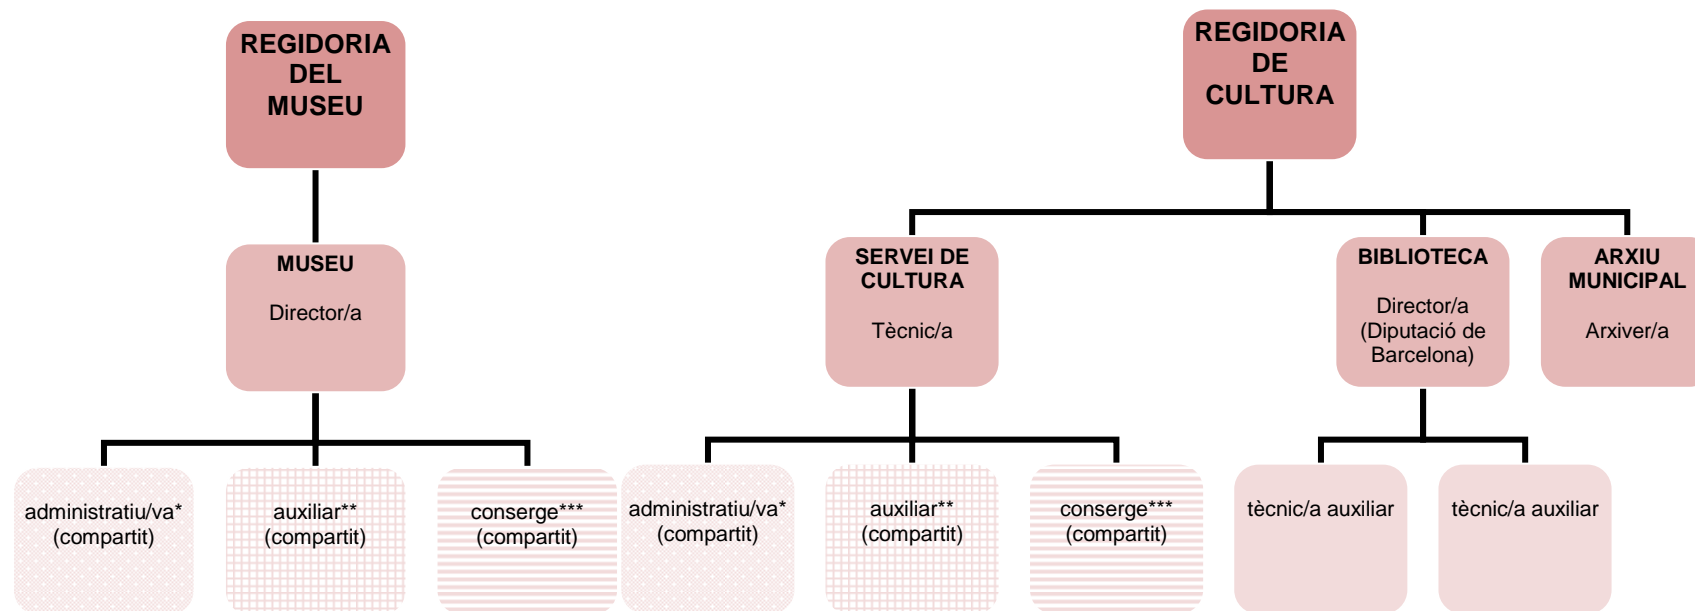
REGIDORIA DEL MUSEU

MUSEU

Director/a

administratiu/va* (compartit)

auxiliar** (compartit)

conserge*** (compartit)

REGIDORIA DE CULTURA

SERVEI DE CULTURA

Tècnic/a

administratiu/va* (compartit)

auxiliar** (compartit)

conserge*** (compartit)

BIBLIOTECA

Director/a (Diputació de Barcelona)

tècnic/a auxiliar

tècnic/a auxiliar

ARXIU MUNICIPAL

Arxiver/a